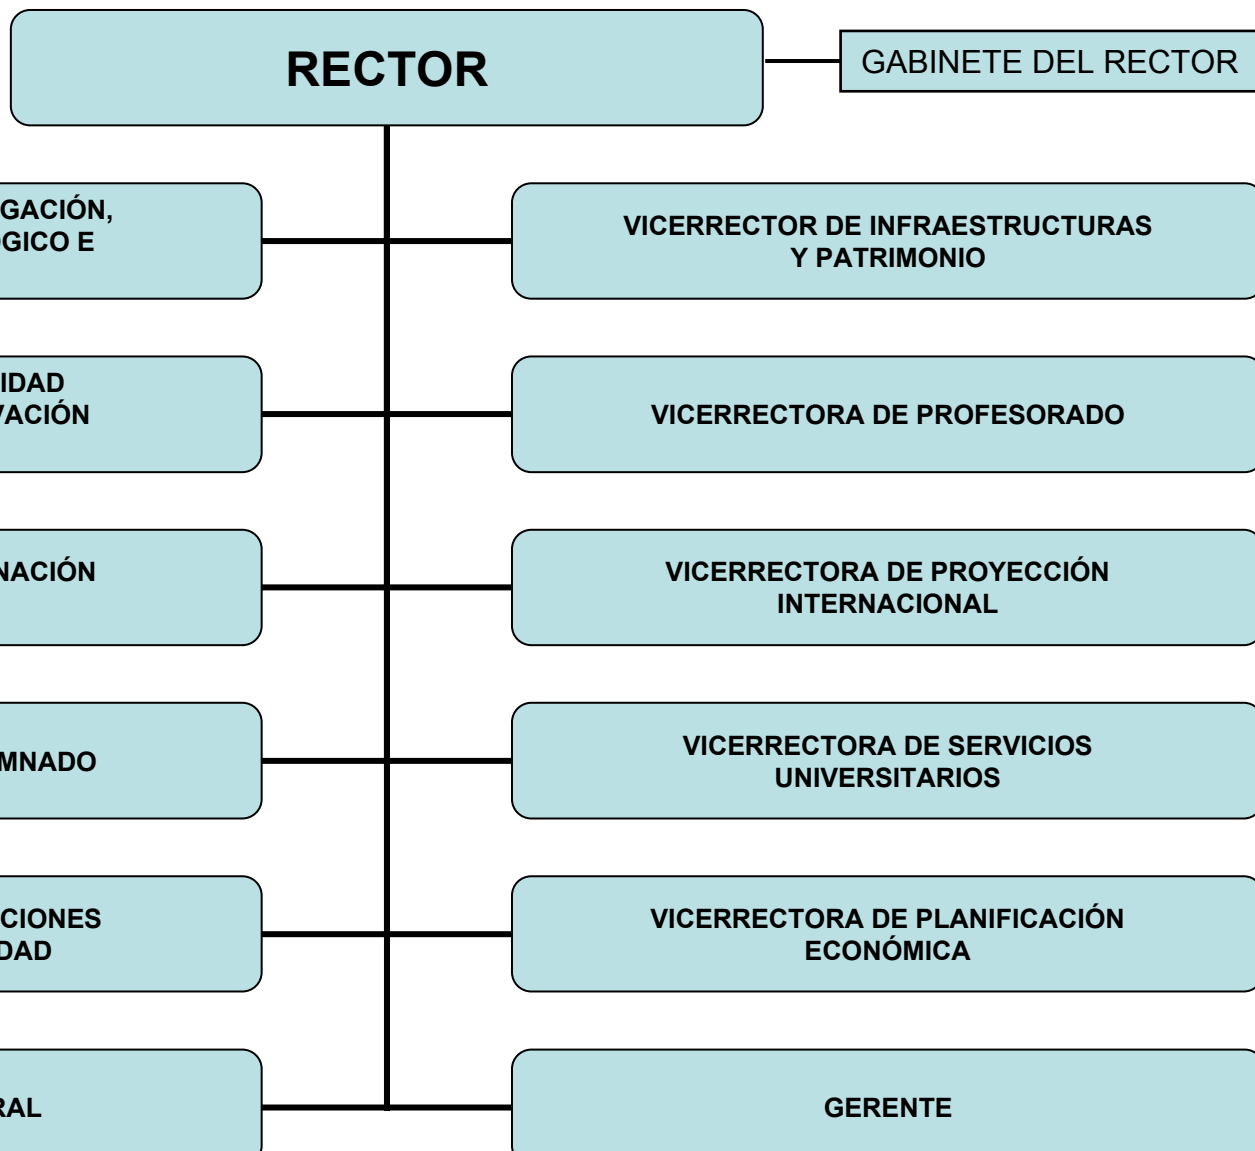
RECTOR

GABINETE DEL RECTOR

GACIÓN,
GICO E

VICERRECTOR DE INFRAESTRUCTURAS Y PATRIMONIO

IDAD
VACIÓN

VICERRECTORA DE PROFESORADO

NACIÓN

VICERRECTORA DE PROYECCIÓN INTERNACIONAL

MNADO

VICERRECTORA DE SERVICIOS UNIVERSITARIOS

CIONES
DAD

VICERRECTORA DE PLANIFICACIÓN ECONÓMICA

RAL

GERENTE